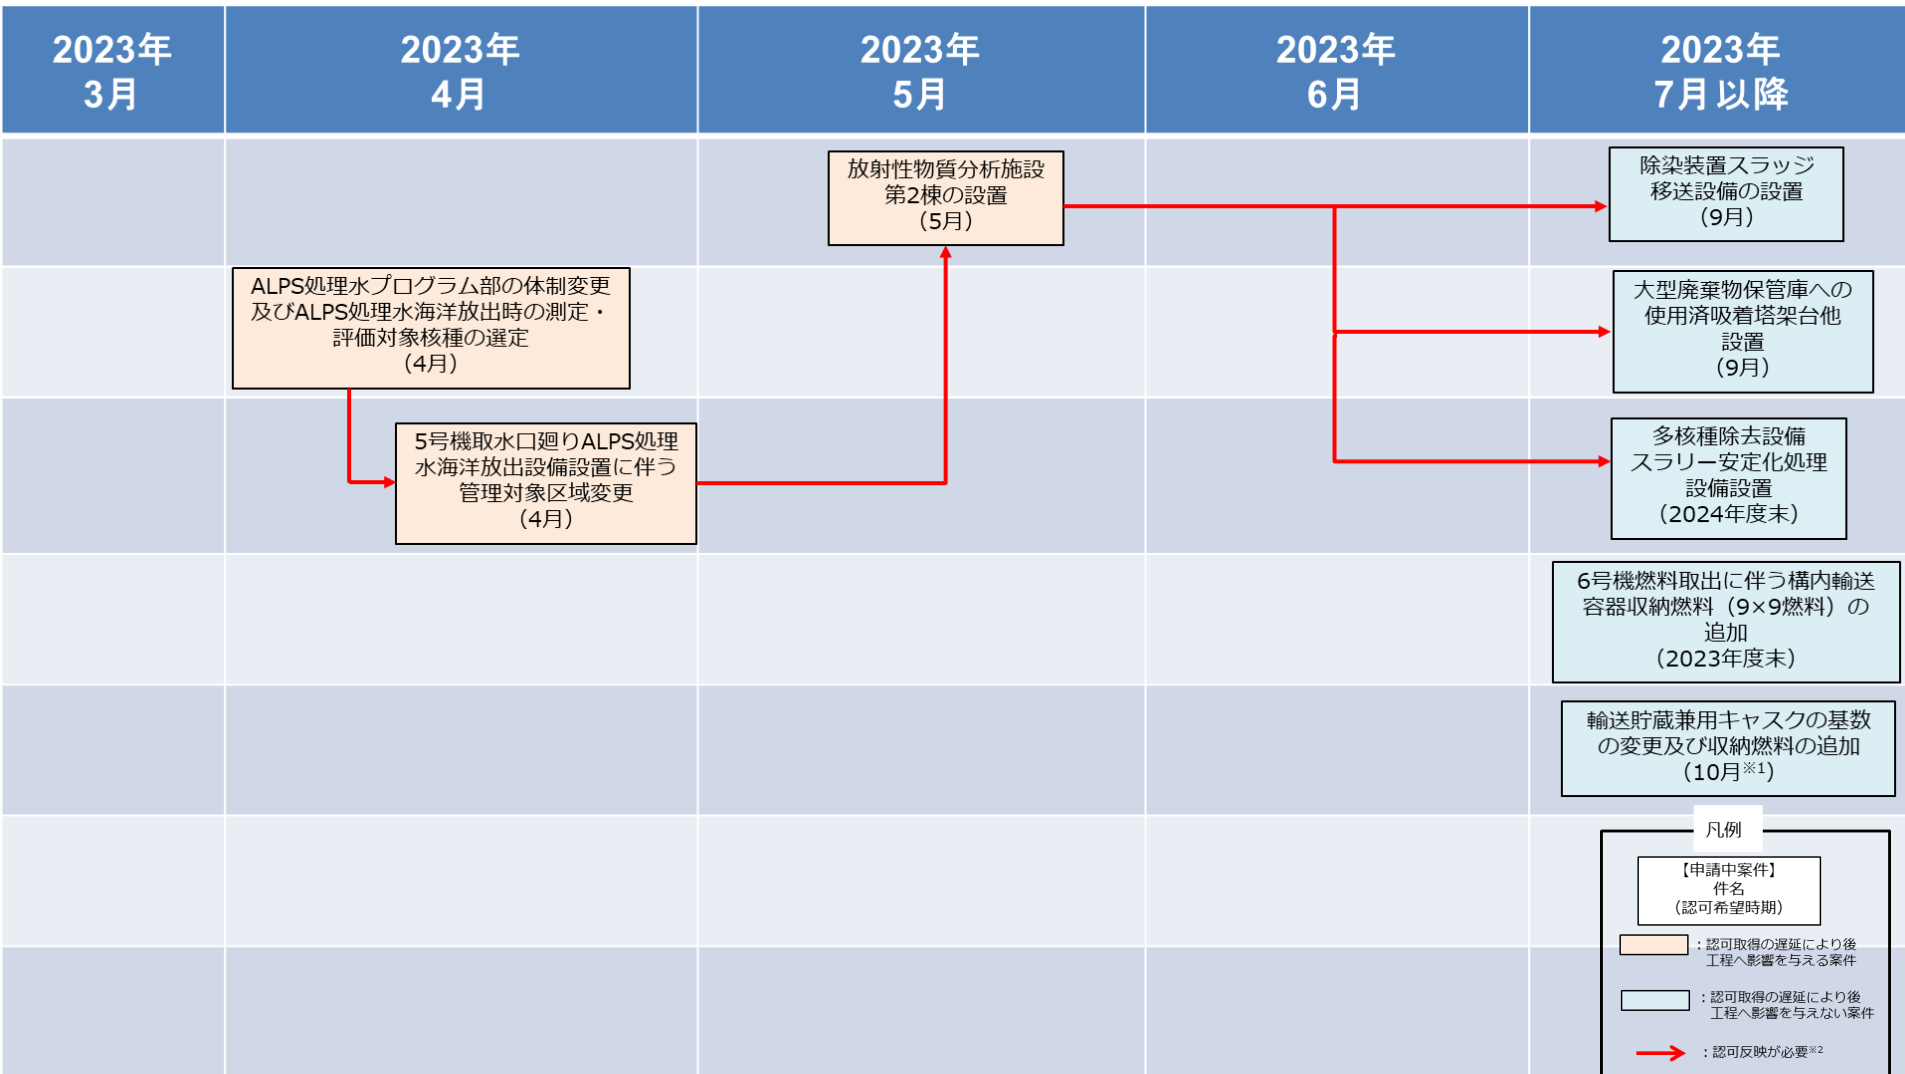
| 2023年 3月 | 2023年 4月 | 2023年 5月 | 2023年 6月 | 2023年 7月 以降 |
|---|---|---|---|---|
| | | 放射性物質分析施設第2棟の設置（5月） | | 除染装置スラッジ移送設備の設置（9月） |
| | ALPS処理水プログラム部の体制変更及びALPS処理水海洋放出時の測定・評価対象核種の選定（4月） | | | 大型廃棄物保管庫への使用済吸着塔架台他設置（9月） |
| | 5号機取水口廻りALPS処理水海洋放出設備設置に伴う管理対象区域変更（4月） | | | 多核種除去設備スラリー安定化処理設備設置（2024年度末） |
| | | | | 6号機燃料取出に伴う構内輸送容器収納燃料（9×9燃料）の追加（2023年度末） |
| | | | | 輸送貯蔵兼用キャスクの基数の変更及び収納燃料の追加（10月$^{※1}$） |

凡例
【申請中案件】
件名
（認可希望時期）
：認可取得の遅延により後工程へ影響を与える案件
：認可取得の遅延により後工程へ影響を与えない案件
：認可反映が必要$^{※2}$